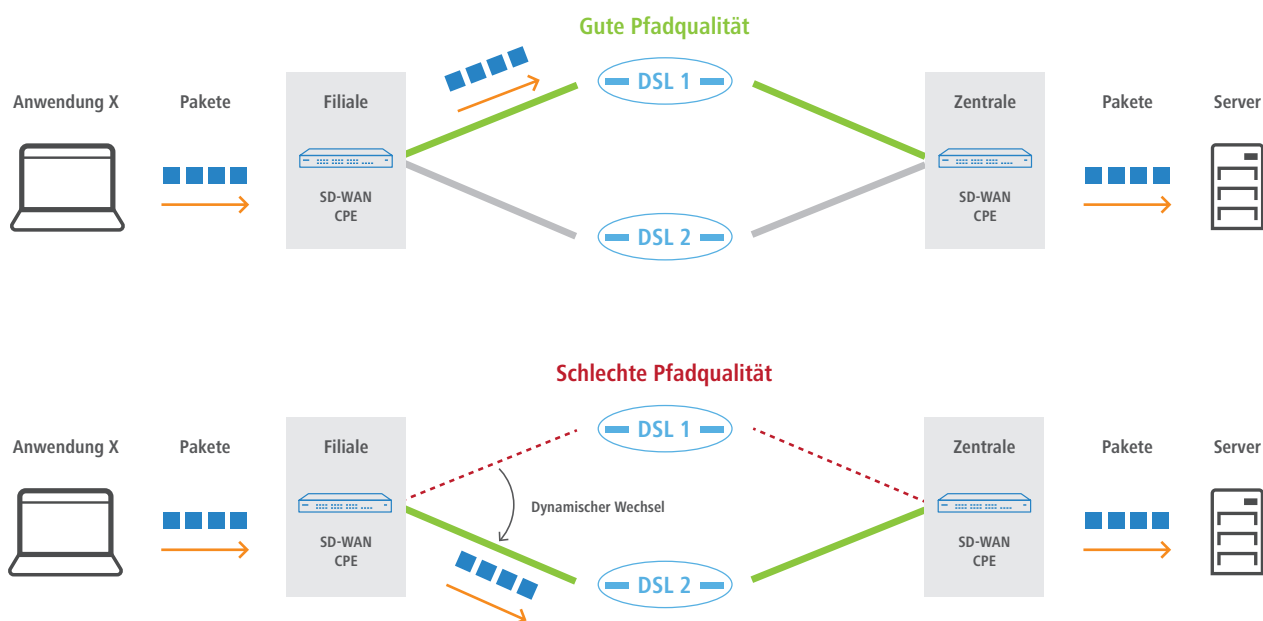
Gute Pfadqualität

Anwendung X

Pakete

Filiale

SD-WAN CPE

DSL 1

DSL 2

Zentrale

SD-WAN CPE

Pakete

Server

Schlechte Pfadqualität

Anwendung X

Pakete

Filiale

SD-WAN CPE

DSL 1

Dynamischer Wechsel

DSL 2

Zentrale

SD-WAN CPE

Pakete

Server